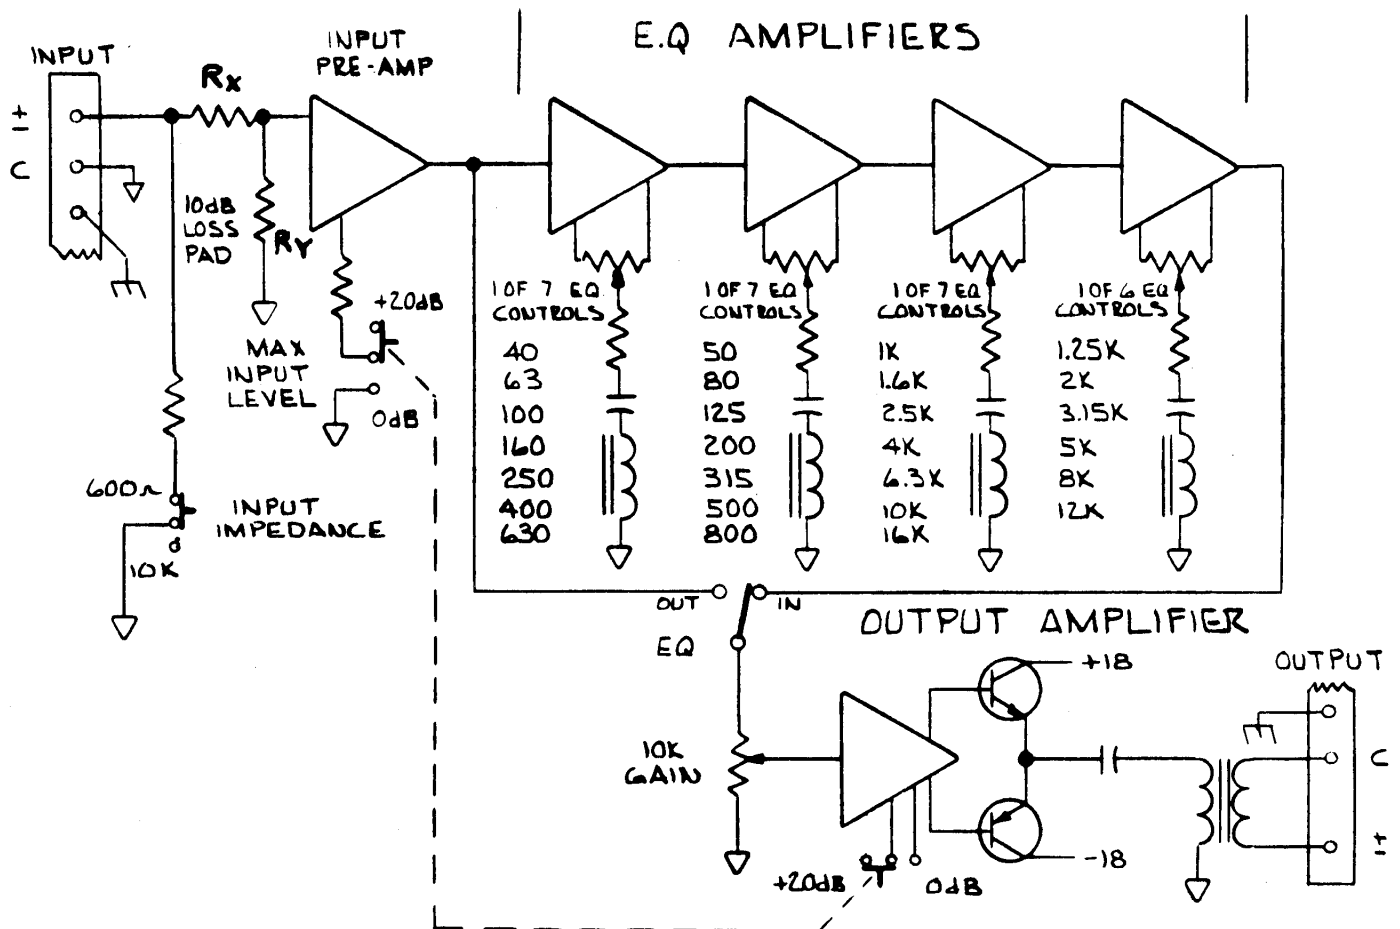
INPUT
+
C
$R_X$
INPUT PRE-AMP
E.Q AMPLIFIERS
10dB LOSS PAD
$R_Y$
MAX INPUT LEVEL
+20dB
0dB
600Ω
INPUT IMPEDANCE
10K

1 OF 7 EQ CONTROLS
40
63
100
160
250
400
630

1 OF 7 EQ CONTROLS
50
80
125
200
315
500
800

1 OF 7 EQ CONTROLS
1K
1.6K
2.5K
4K
6.3K
10K
16K

1 OF 6 EQ CONTROLS
1.25K
2K
3.15K
5K
8K
12K

OUT
IN
EQ
OUTPUT AMPLIFIER
10K GAIN
+18
-18
+20dB
0dB
OUTPUT
C
+